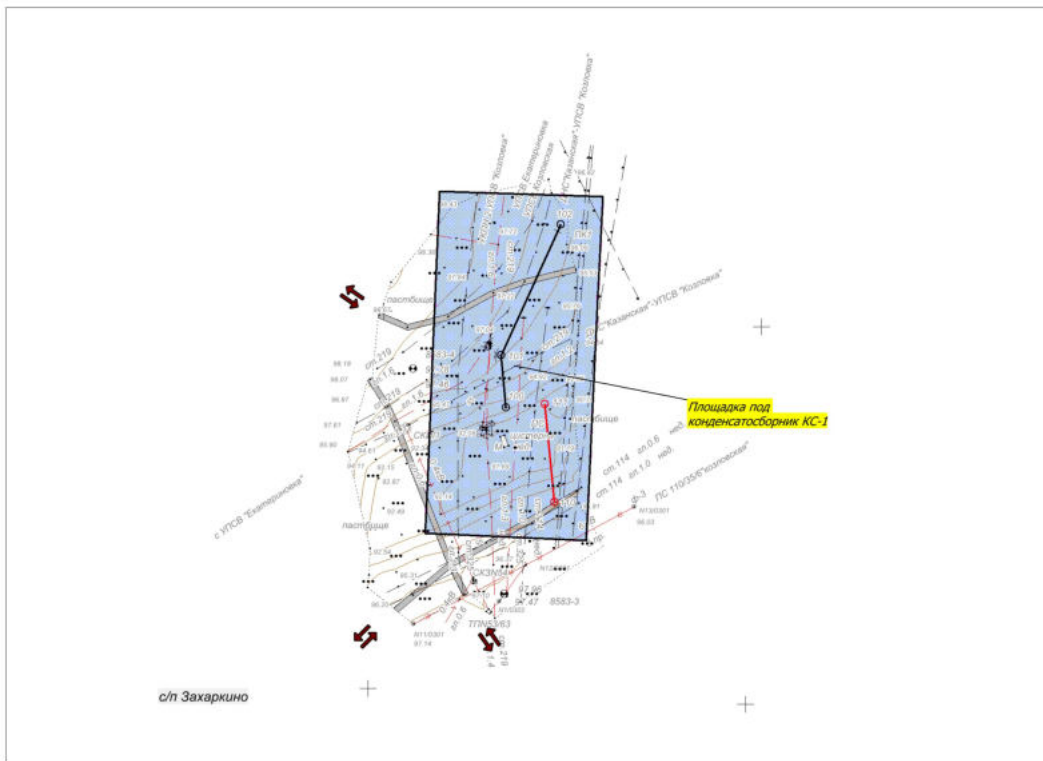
"Козловка"

УПСВ Екатериновка

"Козловка"

"Казанская"-УПСВ "Козловка"

"Казанская"-УПСВ "Козловка"

пастбище

пастбище

пастбище

Площадка под конденсатосборник КС-1

ст.114 ал.0.6 мед.

ст.114 ал.1.0 мед.

ПС 110/35/6"Козловская"

с УПСВ "Екатериновка"

СКЭ

8583-3

с/п Захаркино